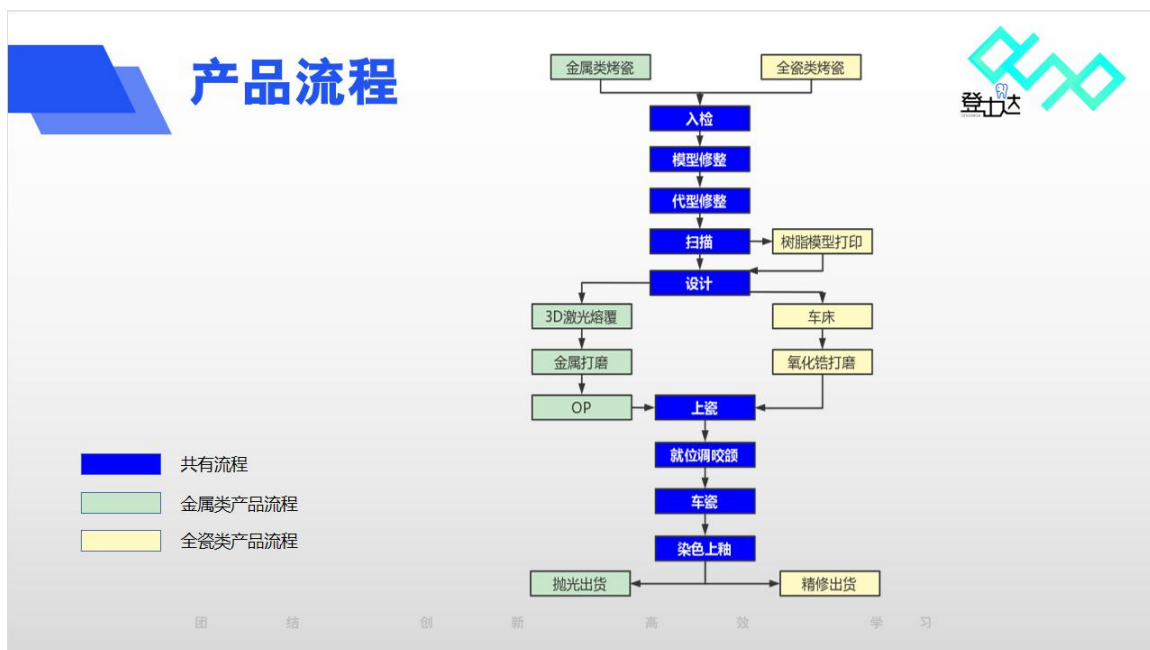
产品流程

登士达

金属类烤瓷
全瓷类烤瓷
入检
模型修整
代型修整
扫描
树脂模型打印
设计
3D激光熔覆
车床
金属打磨
氧化锆打磨
OP
上瓷
就位调咬颌
车瓷
染色上釉
抛光出货
精修出货

共有流程
金属类产品流程
全瓷类产品流程

团 结 创 新 高 效 学 习